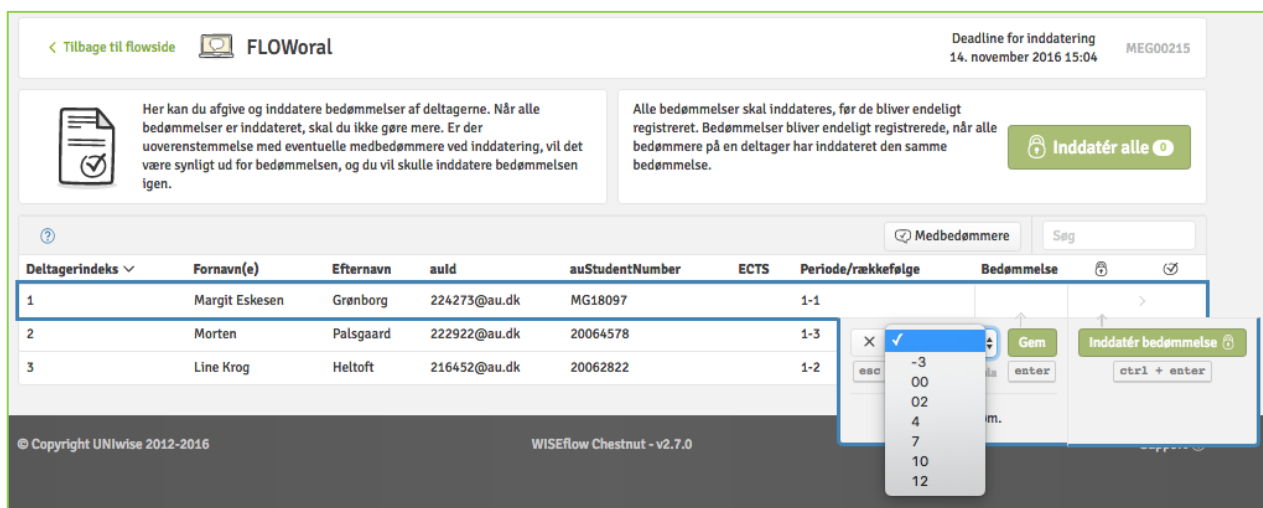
< Tilbage til flowside

FLOWoral

Deadline for inddatering
14. november 2016 15:04

MEG00215

Her kan du afgive og inddatere bedømmelser af deltagerne. Når alle bedømmelser er inddateret, skal du ikke gøre mere. Er der uoverenstemmelse med eventuelle medbedømmere ved inddatering, vil det være synligt ud for bedømmelsen, og du vil skulle inddatere bedømmelsen igen.

Alle bedømmelser skal inddateres, før de bliver endeligt registreret. Bedømmelser bliver endeligt registrerede, når alle bedømmere på en deltager har inddateret den samme bedømmelse.

Inddatér alle 0

?

Medbedømmere

Søg

| Deltagerindeks | Fornavn(e) | Efternavn | auId | auStudentNumber | ECTS | Periode/rækkefølge | Bedømmelse | | |
|---|---|---|---|---|---|---|---|---|---|
| 1 | Margit Eskesen | Grønborg | 224273@au.dk | MG18097 | | 1-1 | | | > |
| 2 | Morten | Palsgaard | 222922@au.dk | 20064578 | | 1-3 | | | |
| 3 | Line Krog | Heltoft | 216452@au.dk | 20062822 | | 1-2 | | | |

×
esc
✓
-3
00
02
4
7
10
12
Gem
enter
Inddatér bedømmelse
ctrl + enter
m.

© Copyright UNIwise 2012-2016

WISEflow Chestnut - v2.7.0